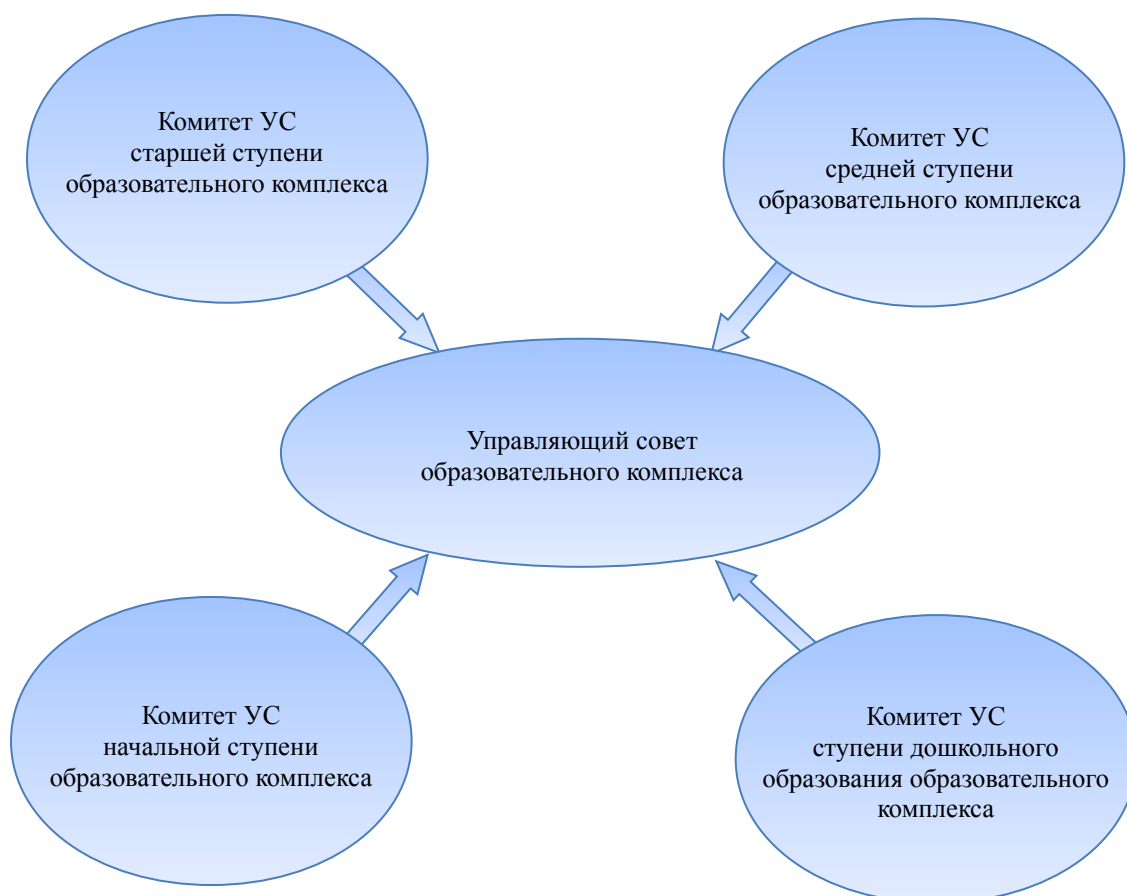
Комитет УС
старшей ступени
образовательного комплекса

Комитет УС
средней ступени
образовательного комплекса

Управляющий совет
образовательного комплекса

Комитет УС
начальной ступени
образовательного комплекса

Комитет УС
ступени дошкольного
образования образовательного
комплекса